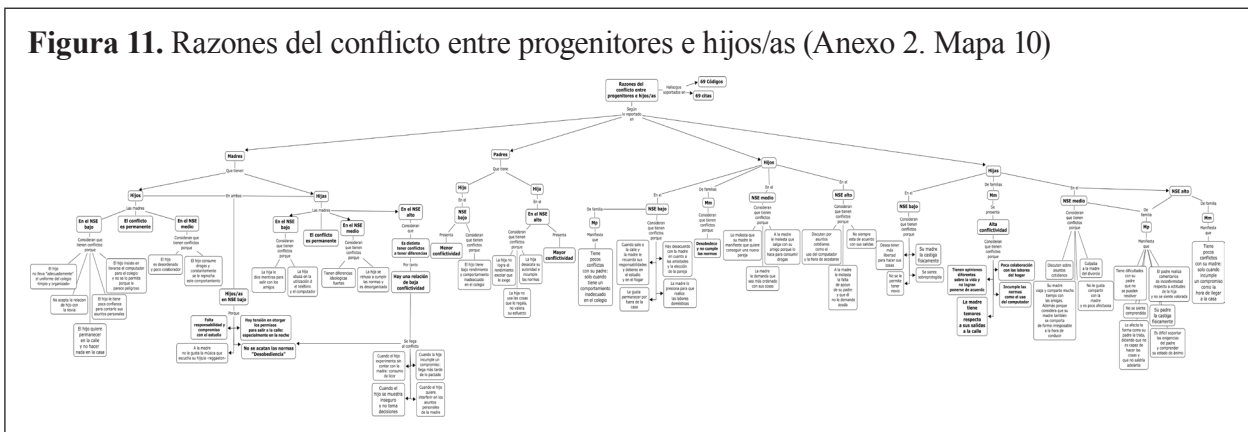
**Figura 11.** Razones del conflicto entre progenitores e hijos/as (Anexo 2. Mapa 10)

Razones del conflicto entre progenitores e hijos/as

Hallazgos soportados en

69 Códigos

69 citas

Según lo reportado en

Madres

Padres

Hijos

Hijas

Que tienen

Hijos

Hijas

En ambos

Hijo

Hija

En el NSE bajo

El conflicto es permanente

En el NSE medio

En el NSE bajo

El conflicto es permanente

En el NSE medio

En el NSE alto

NSE bajo

NSE alto

Hijos/as en NSE bajo

Hay una relación de baja conflictividad

Menor conflictividad

Mayor conflictividad

No se acatan las normas "Desobediencia"

Falta responsabilidad y compromiso con el estudio

Hay tensión en otorgar los permisos para salir a la calle; especialmente en la noche

Es distinto tener conflictos a tener diferencias

En el NSE bajo

Mp

Mm

NSE medio

En el NSE alto

Desobediencia y no cumplir las normas

Tiene pocos conflictos con su padre; solo cuando tiene un comportamiento inadecuado en el colegio

NSE bajo

Mm

Alta conflictividad

Su madre la castiga físicamente

NSE medio

NSE alto

Mp

Tienen opiniones diferentes sobre la vida y no logran ponerse de acuerdo

Poca colaboración con las labores del hogar

Incumple las normas como el uso del computador

La madre tiene temores respecto a sus salidas a la calle

Su padre la castiga físicamente

Tiene pocos conflictos con su madre; solo cuando incumple un compromiso como la hora de llegar a la casa

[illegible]